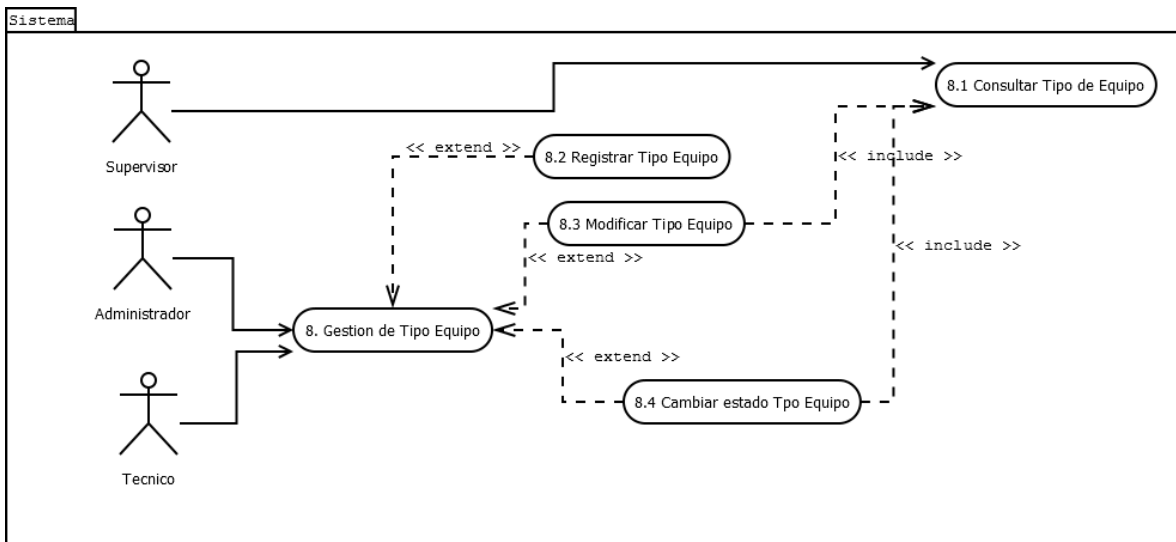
Sistema

Supervisor

Administrador

Tecnico

8.1 Consultar Tipo de Equipo

<< extend >>

8.2 Registrar Tipo Equipo

<< include >>

8.3 Modificar Tipo Equipo

<< extend >>

<< include >>

8. Gestion de Tipo Equipo

<< extend >>

8.4 Cambiar estado Tpo Equipo